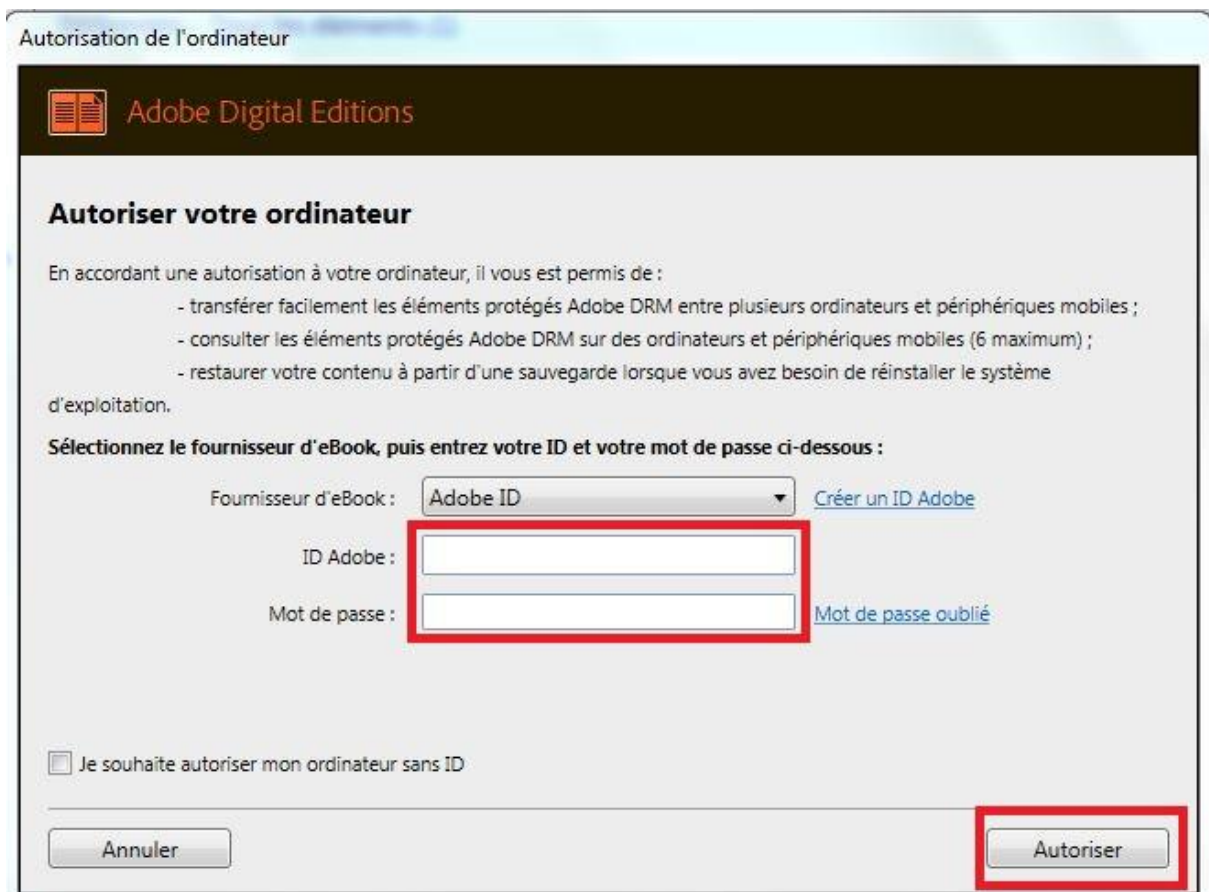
Autorisation de l'ordinateur

Adobe Digital Editions

Autoriser votre ordinateur

En accordant une autorisation à votre ordinateur, il vous est permis de :
- transférer facilement les éléments protégés Adobe DRM entre plusieurs ordinateurs et périphériques mobiles ;
- consulter les éléments protégés Adobe DRM sur des ordinateurs et périphériques mobiles (6 maximum) ;
- restaurer votre contenu à partir d'une sauvegarde lorsque vous avez besoin de réinstaller le système d'exploitation.

Sélectionnez le fournisseur d'eBook, puis entrez votre ID et votre mot de passe ci-dessous :

Fournisseur d'eBook : Adobe ID Créer un ID Adobe

ID Adobe :

Mot de passe : Mot de passe oublié

Je souhaite autoriser mon ordinateur sans ID

Annuler

Autoriser